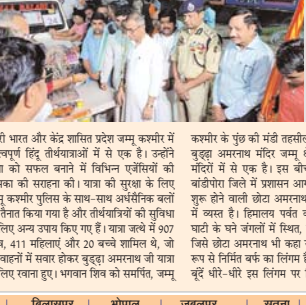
भारत और केंद्र शासित प्रदेश जम्मू कश्मीर में
त्वपूर्ण हिंदू तीर्थयात्राओं में से एक है। उन्होंने
को सफल बनाने में विभिन्न एजेंसियों की
की सराहना की। यात्रा की सुरक्षा के लिए
कश्मीर पुलिस के साथ-साथ अर्धसैनिक बलों
तैनात किया गया है और तीर्थयात्रियों की सुविधा
लिए अन्य उपाय किए गए हैं। यात्रा जत्थे में 907
411 महिलाएं और 20 बच्चे शामिल थे, जो
वाहनों में सवार होकर बुड्ढा अमरनाथ जी यात्रा
लिए रवाना हुए। भगवान शिव को समर्पित, जम्मू

कश्मीर के पुंछ की मंडी तहसील
बुड्ढा अमरनाथ मंदिर जम्मू
मंदिरों में से एक है। इस बीच
बांडीपोरा जिले में प्रशासन आ
शुरू होने वाली छोटा अमरनाथ
में व्यस्त है। हिमालय पर्वत
घाटी के घने जंगलों में स्थित,
जिसे छोटा अमरनाथ भी कहा
रूप से निर्मित बर्फ का लिंगम
बूंदें धीरे-धीरे इस लिंगम पर